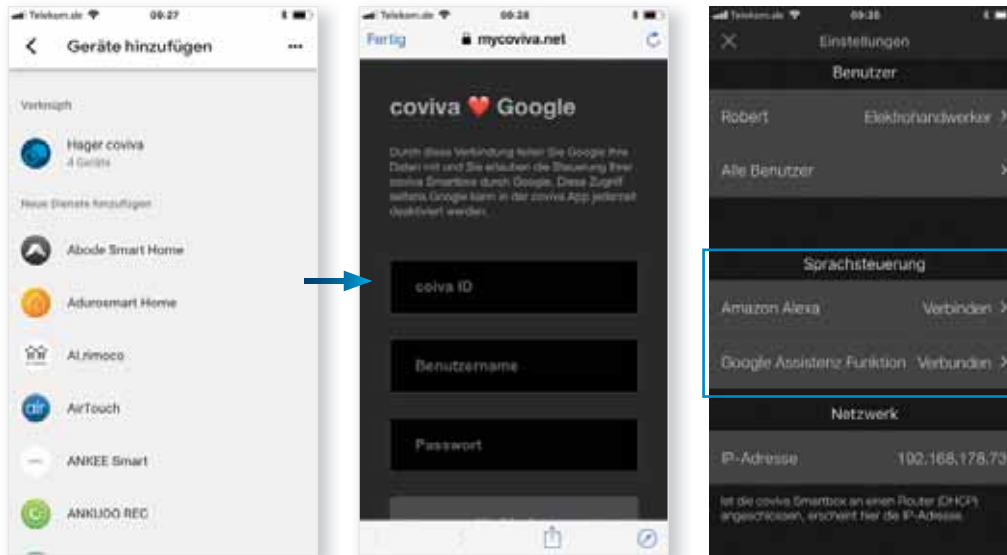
Telekom.de 09:27

Geräte hinzufügen

Verknüpft

Hager coviva
4 Geräte

Neue Dienste hinzufügen

Abode Smart Home

Adurosmart Home

AI.nimoco

AirTouch

ANKEE Smart

ANKUOO REC

Telekom.de 09:28

Fertig mycoviva.net

coviva ❤️ Google

Durch diese Verbindung teilen Sie Google Ihre Daten mit und Sie erlauben die Steuerung Ihrer coviva Smartbox durch Google. Diese Zugriff seitens Google kann in der coviva App jederzeit deaktiviert werden.

coiva ID

Benutzername

Passwort

Telekom.de 09:35

Einstellungen

Benutzer

Robert Elektrohandwerker

Alle Benutzer

Sprachsteuerung

Amazon Alexa Verbinden

Google Assistenz Funktion Verbunden

Netzwerk

IP-Adresse 192.168.178.73

Ist die coviva Smartbox an einen Router (DHCP) angeschlossen, erscheint hier die IP-Adresse.